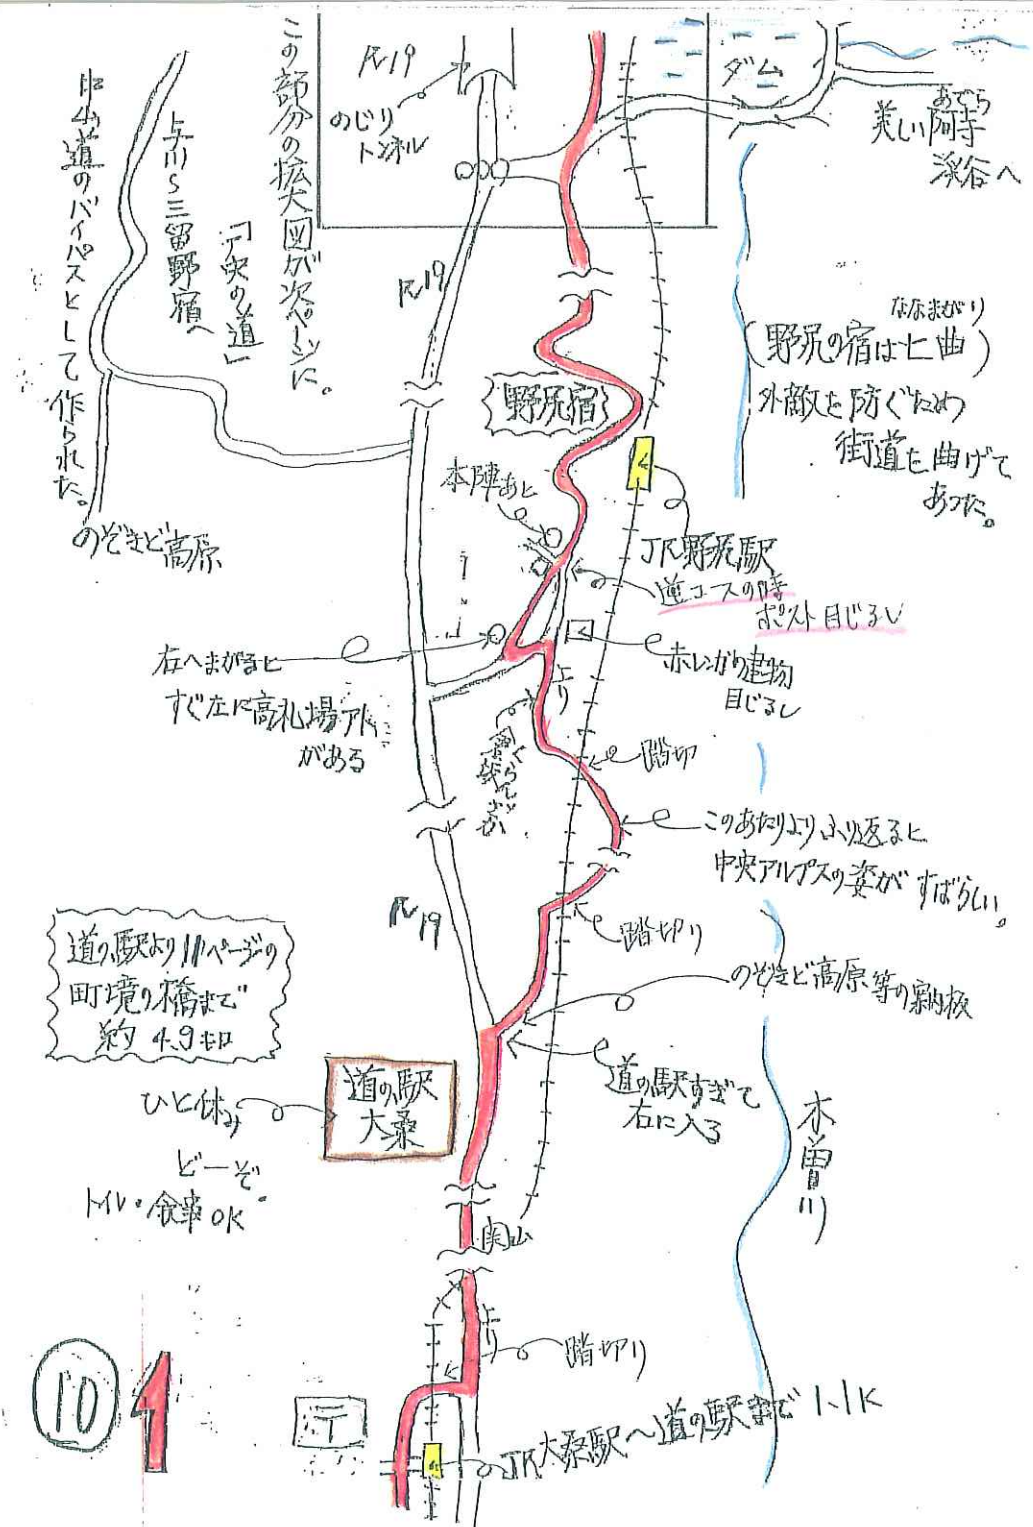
この部分の拡大図が次ページに。

R19

のじりトンネル

ダム

あてら
美しい阿寺渓谷へ

中山道のバイパスとして作られた。

与川～三留野宿へ

「ア夾の道」

R19

ななまがり
(野尻の宿は七曲)
外敵を防ぐため街道を曲げてあった。

野尻宿

本陣あと

JR野尻駅

道コースの時ポスト目じるし

のぞきど高原

左へまがると
すぐ左に高札場アトがある

ホレンガの建物目じるし

上り

踏切

ゆるやかな坂

このあたりよりふり返ると中央アルプスの姿がすばらしい。

R19

踏切り

道の駅より11ページの町境の橋まで約4.9キロ

のぞきど高原等の案内板

道の駅すぎて右に入る

ひと休み

道の駅大桑

どーぞ。トイレ・食事OK

木曽川

関山

上り

踏切り

10

JR大桑駅～道の駅まで1.1K